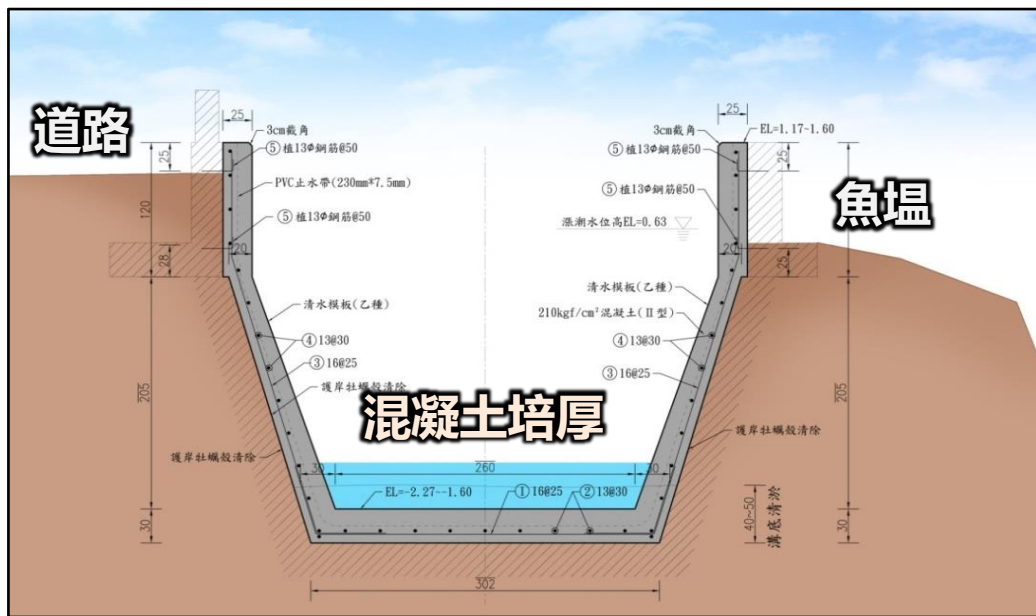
道路

魚塭

混凝土培厚

25
3cm截角
⑤植13ф鋼筋@50
PVC止水帶(230mm*7.5mm)
⑤植13ф鋼筋@50
25
120
28
20
清水模板(乙種)
④13@30
③16@25
護岸牡蠣殼清除
205
護岸牡蠣殼清除
30
30
260
30
EL=-2.27~-1.60
①16@25
②13@30
302

25
3cm截角
EL=1.17~1.60
⑤植13ф鋼筋@50
⑤植13ф鋼筋@50
漲潮水位高EL=0.63
25
20
清水模板(乙種)
210kgf/cm²混凝土(Ⅱ型)
④13@30
③16@25
護岸牡蠣殼清除
205
40~50
溝底清淤
30